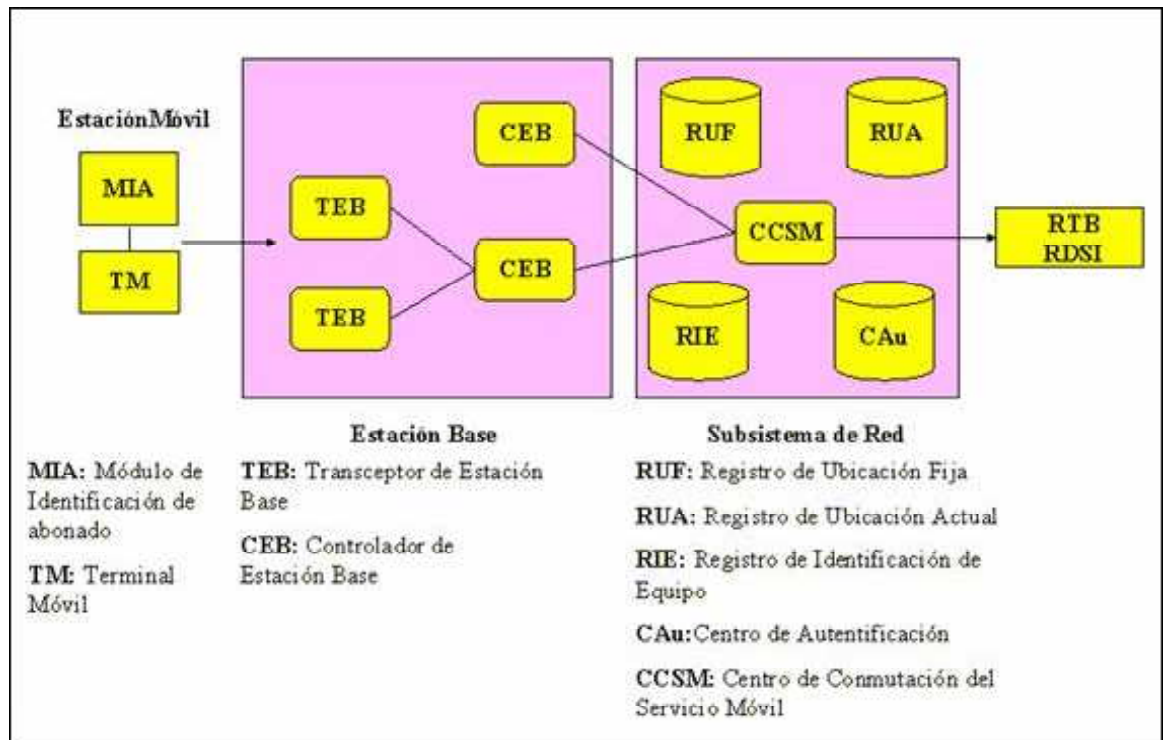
EstaciónMóvil

MIA

TM

TEB

TEB

CEB

CEB

RUF

RUA

CCSM

RIE

CAu

RTB
RDSI

Estación Base

Subsistema de Red

MIA: Módulo de Identificación de abonado

TM: Terminal Móvil

TEB: Transceptor de Estación Base

CEB: Controlador de Estación Base

RUF: Registro de Ubicación Fija

RUA: Registro de Ubicación Actual

RIE: Registro de Identificación de Equipo

CAu:Centro de Autentificación

CCSM: Centro de Conmutación del Servicio Móvil